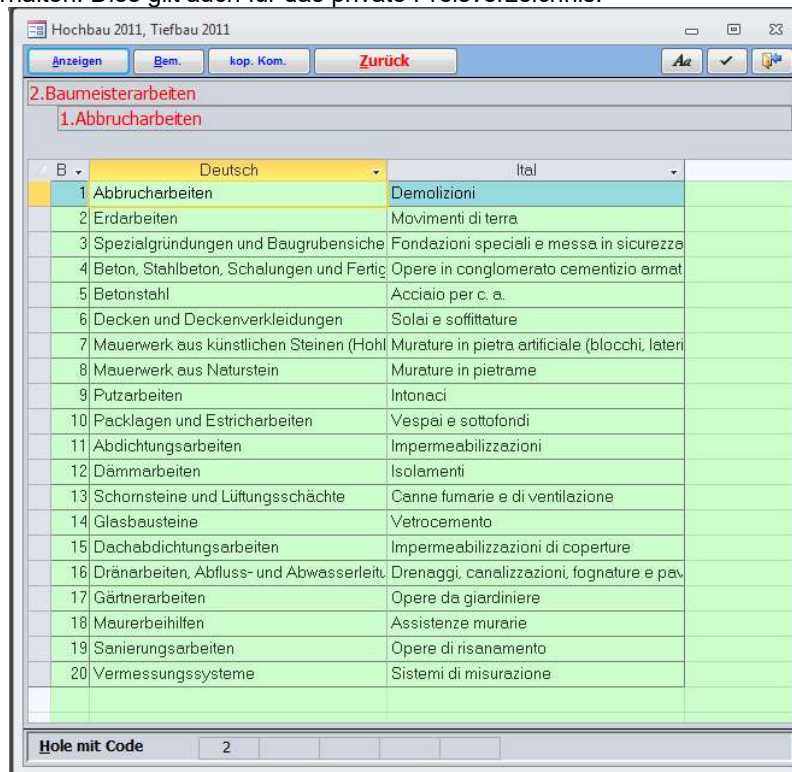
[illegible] Dies gilt auch für das private Preisverzeichnis.

Hochbau 2011, Tiefbau 2011

Anzeigen | Bem. | kop. Kom. | Zurück

2.Baumeisterarbeiten
1.Abbrucharbeiten

| B | Deutsch | Ital |
|---|---|---|
| 1 | Abbrucharbeiten | Demolizioni |
| 2 | Erdarbeiten | Movimenti di terra |
| 3 | Spezialgründungen und Baugrubensiche | Fondazioni speciali e messa in sicurezza |
| 4 | Beton, Stahlbeton, Schalungen und Fertig | Opere in conglomerato cementizio armat |
| 5 | Betonstahl | Acciaio per c. a. |
| 6 | Decken und Deckenverkleidungen | Solai e soffittature |
| 7 | Mauerwerk aus künstlichen Steinen (Hohl | Murature in pietra artificiale (blocchi, lateri |
| 8 | Mauerwerk aus Naturstein | Murature in pietrame |
| 9 | Putzarbeiten | Intonaci |
| 10 | Packlagen und Estricharbeiten | Vespai e sottofondi |
| 11 | Abdichtungsarbeiten | Impermeabilizzazioni |
| 12 | Dämmarbeiten | Isolamenti |
| 13 | Schornsteine und Lüftungsschächte | Canne fumarie e di ventilazione |
| 14 | Glasbausteine | Vetrocemento |
| 15 | Dachabdichtungsarbeiten | Impermeabilizzazioni di coperture |
| 16 | Dränarbeiten, Abfluss- und Abwasserleitu | Drenaggi, canalizzazioni, fognature e pav |
| 17 | Gärtnerarbeiten | Opere da giardiniere |
| 18 | Maurerbeihilfen | Assistenze murarie |
| 19 | Sanierungsarbeiten | Opere di risanamento |
| 20 | Vermessungssysteme | Sistemi di misurazione |

Hole mit Code 2